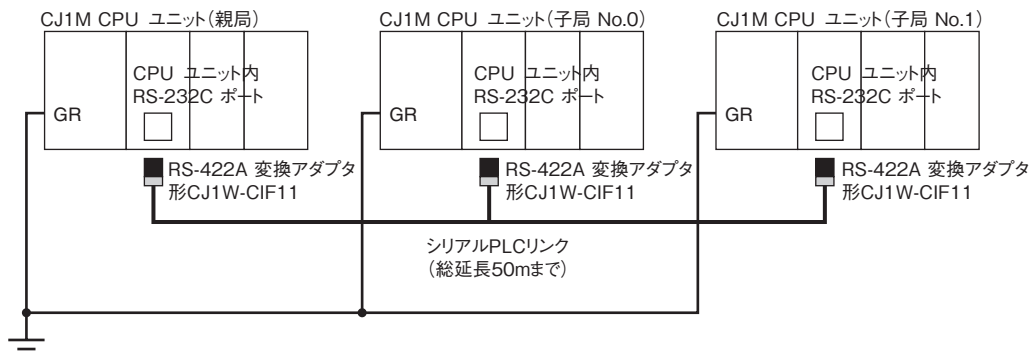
CJ1M CPU ユニット(親局)

CPU ユニット内
RS-232C ポート

GR

RS-422A 変換アダプタ
形CJ1W-CIF11

CJ1M CPU ユニット(子局 No.0)

CPU ユニット内
RS-232C ポート

GR

RS-422A 変換アダプタ
形CJ1W-CIF11

CJ1M CPU ユニット(子局 No.1)

CPU ユニット内
RS-232C ポート

GR

RS-422A 変換アダプタ
形CJ1W-CIF11

シリアルPLCリンク
(総延長50mまで)